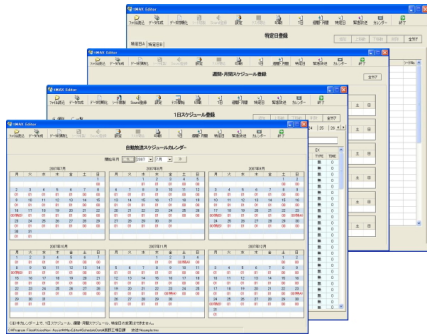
DMAX Editor

特定日登録

DMAX Editor

週間・月間スケジュール登録

DMAX Editor

1日スケジュール登録

DMAX Editor

自動放送スケジュールカレンダー

2007年7月

2007年8月

2007年9月

2007年10月

2007年11月

2007年12月

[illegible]